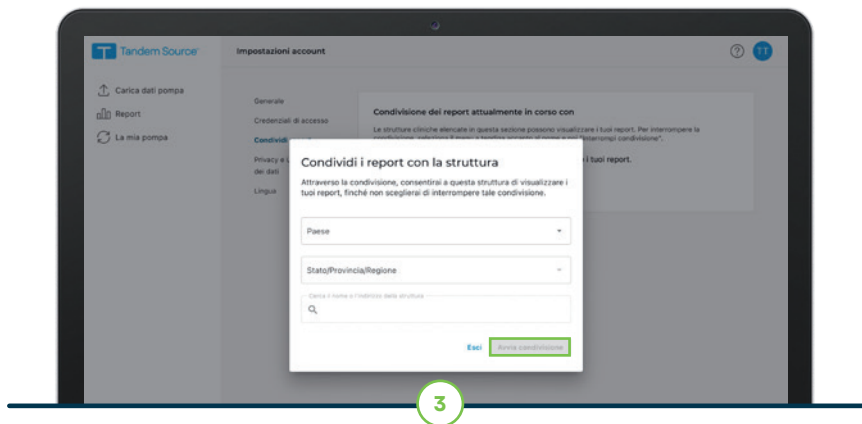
Tandem Source

Impostazioni account

TT

Carica dati pompa

Report

La mia pompa

Generale

Credenziali di accesso

Condividi

Privacy e dei dati

Lingua

Condivisione dei report attualmente in corso con

Le strutture cliniche elencate in questa sezione possono visualizzare i tuoi report. Per interrompere la condivisione, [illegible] "Interrompi condivisione".

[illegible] i tuoi report.

Condividi i report con la struttura

Attraverso la condivisione, consentirai a questa struttura di visualizzare i tuoi report, finché non sceglierai di interrompere tale condivisione.

Paese

Stato/Provincia/Regione

Cerca il nome o l'indirizzo della struttura

Esci

Avvia condivisione

3